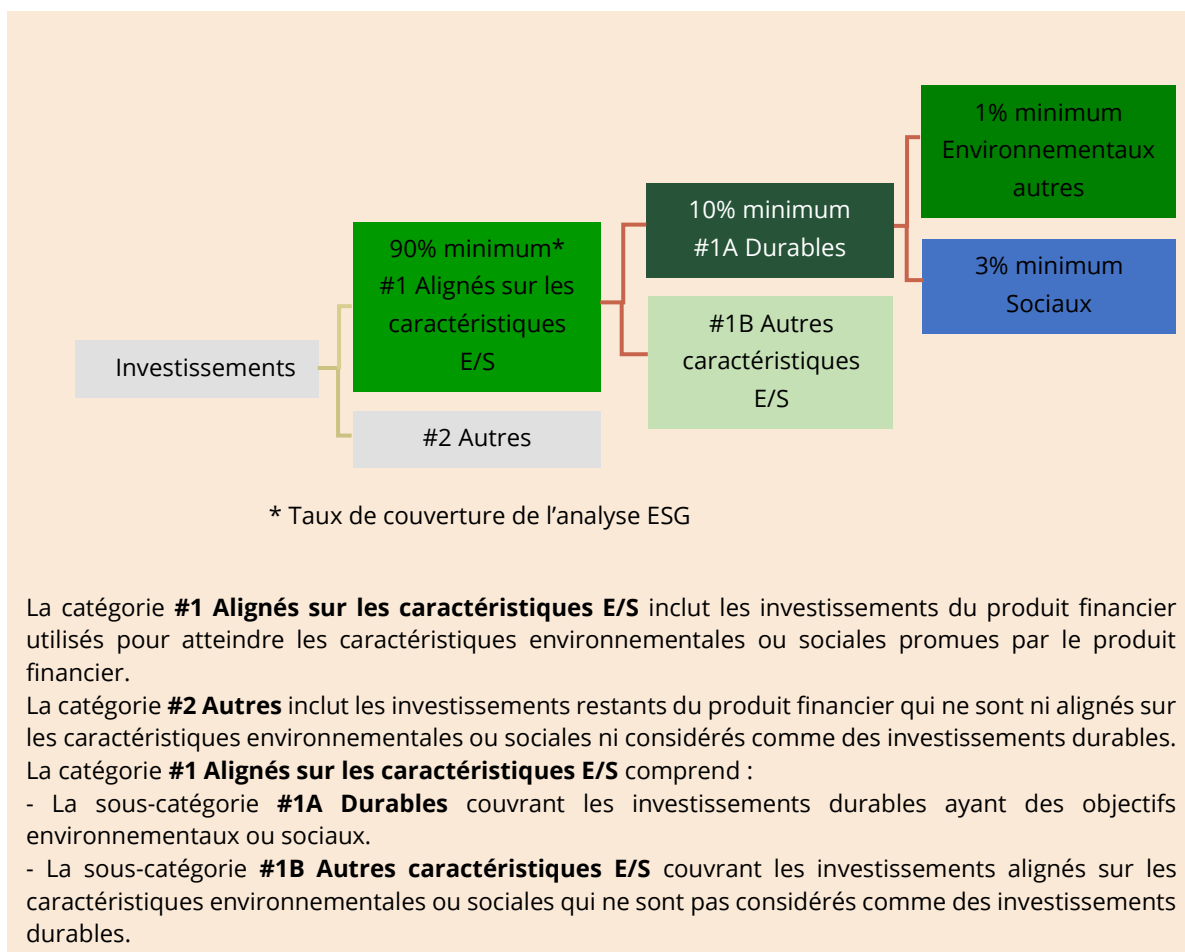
1% minimum
Environnementaux autres

10% minimum
#1A Durables

90% minimum*
#1 Alignés sur les caractéristiques E/S

3% minimum
Sociaux

Investissements

#1B Autres caractéristiques E/S

#2 Autres

* Taux de couverture de l’analyse ESG

La catégorie **#1 Alignés sur les caractéristiques E/S** inclut les investissements du produit financier utilisés pour atteindre les caractéristiques environnementales ou sociales promues par le produit financier.
La catégorie **#2 Autres** inclut les investissements restants du produit financier qui ne sont ni alignés sur les caractéristiques environnementales ou sociales ni considérés comme des investissements durables.
La catégorie **#1 Alignés sur les caractéristiques E/S** comprend :
- La sous-catégorie **#1A Durables** couvrant les investissements durables ayant des objectifs environnementaux ou sociaux.
- La sous-catégorie **#1B Autres caractéristiques E/S** couvrant les investissements alignés sur les caractéristiques environnementales ou sociales qui ne sont pas considérés comme des investissements durables.